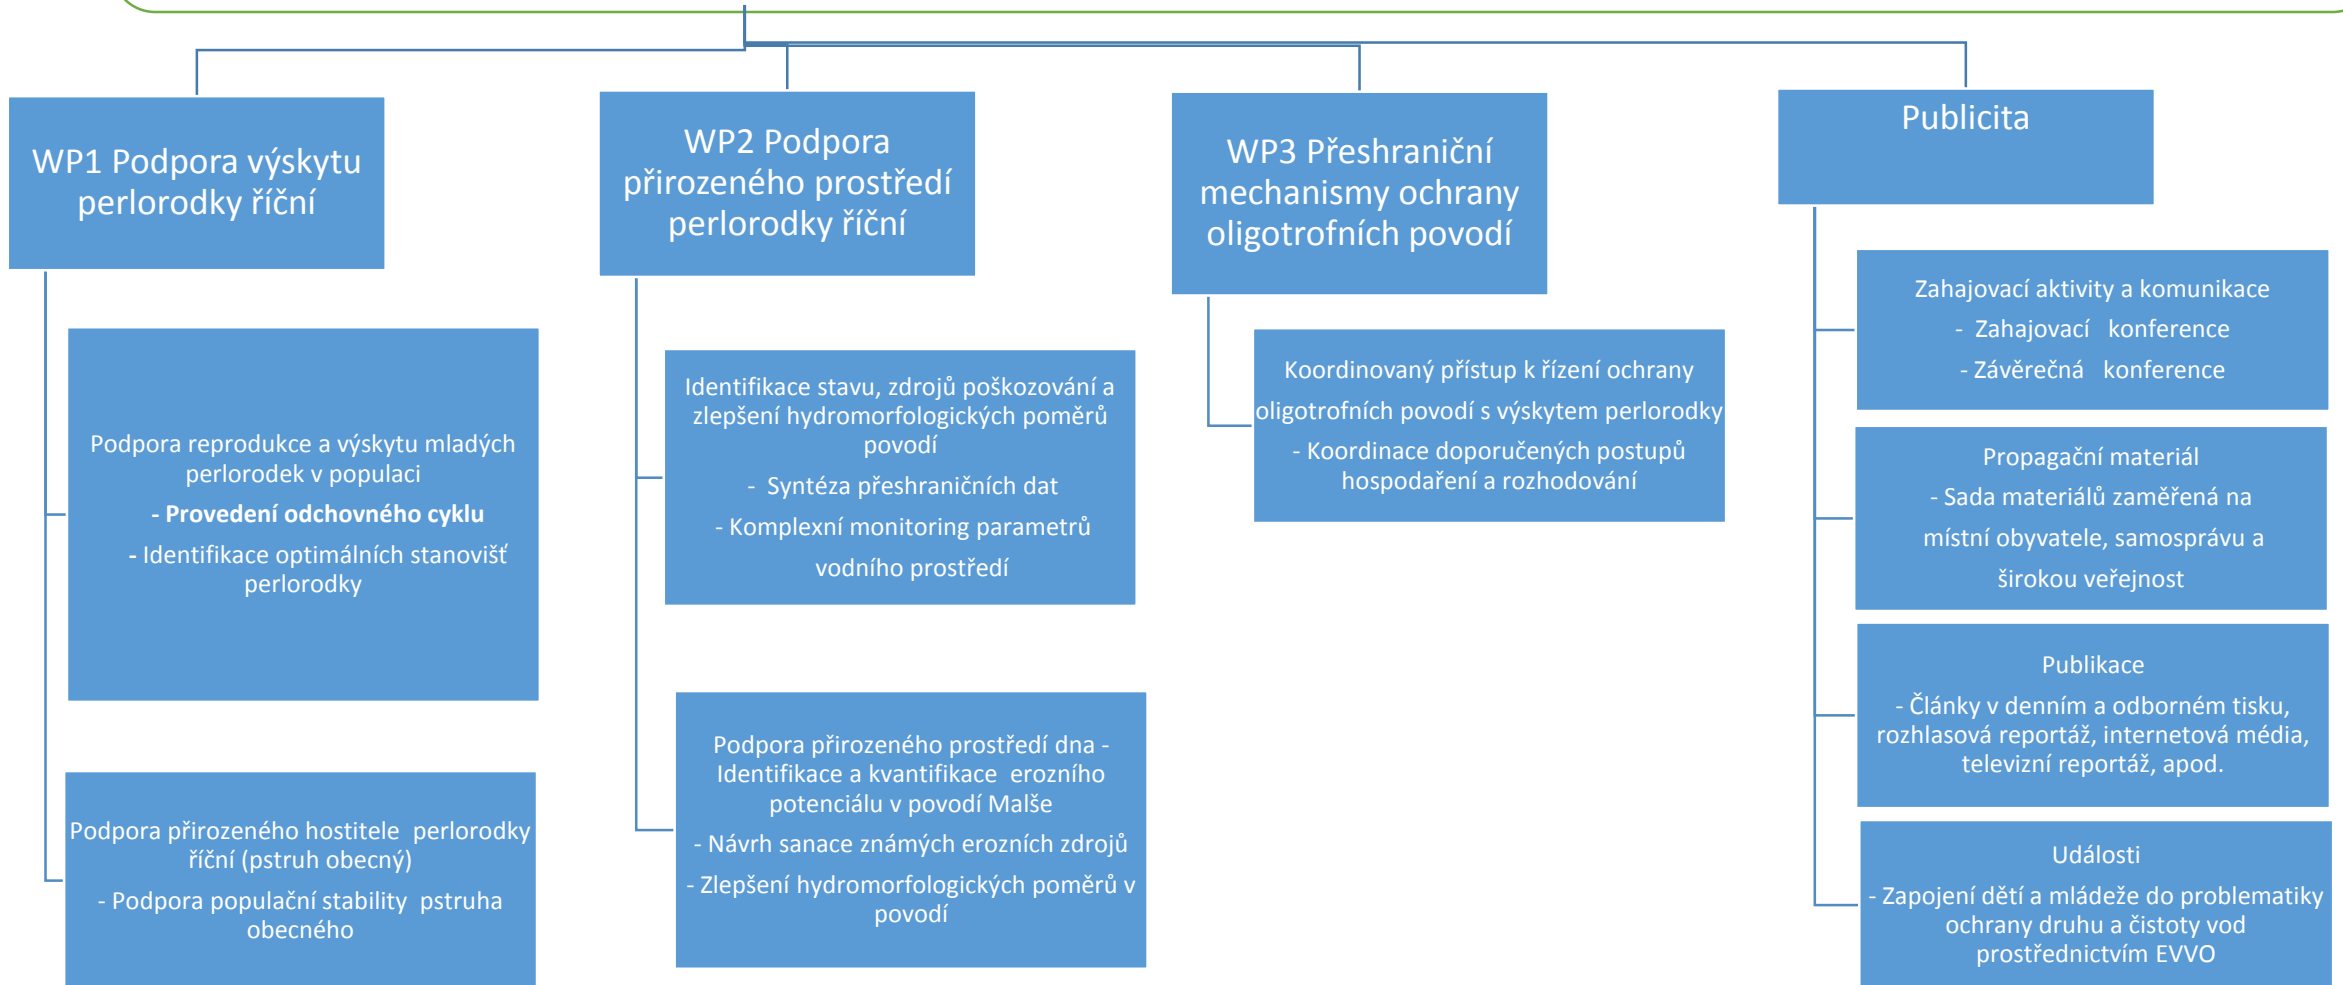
WP1 Podpora výskytu perlorodky říční

Podpora reprodukce a výskytu mladých perlorodek v populaci

**- Provedení odchovného cyklu**

- Identifikace optimálních stanovišť perlorodky

Podpora přirozeného hostitele perlorodky říční (pstruh obecný)

- Podpora populační stability pstruha obecného

WP2 Podpora přirozeného prostředí perlorodky říční

Identifikace stavu, zdrojů poškozování a zlepšení hydromorfologických poměrů povodí

- Syntéza přeshraničních dat

- Komplexní monitoring parametrů vodního prostředí

Podpora přirozeného prostředí dna - Identifikace a kvantifikace erozního potenciálu v povodí Malše

- Návrh sanace známých erozních zdrojů

- Zlepšení hydromorfologických poměrů v povodí

WP3 Přeshraniční mechanismy ochrany oligotrofních povodí

Koordinovaný přístup k řízení ochrany oligotrofních povodí s výskytem perlorodky

- Koordinace doporučených postupů hospodaření a rozhodování

Publicita

Zahajovací aktivity a komunikace

- Zahajovací konference

- Závěrečná konference

Propagační materiál

- Sada materiálů zaměřená na místní obyvatele, samosprávu a širokou veřejnost

Publikace

- Články v denním a odborném tisku, rozhlasová reportáž, internetová média, televizní reportáž, apod.

Události

- Zapojení dětí a mládeže do problematiky ochrany druhu a čistoty vod prostřednictvím EVVO